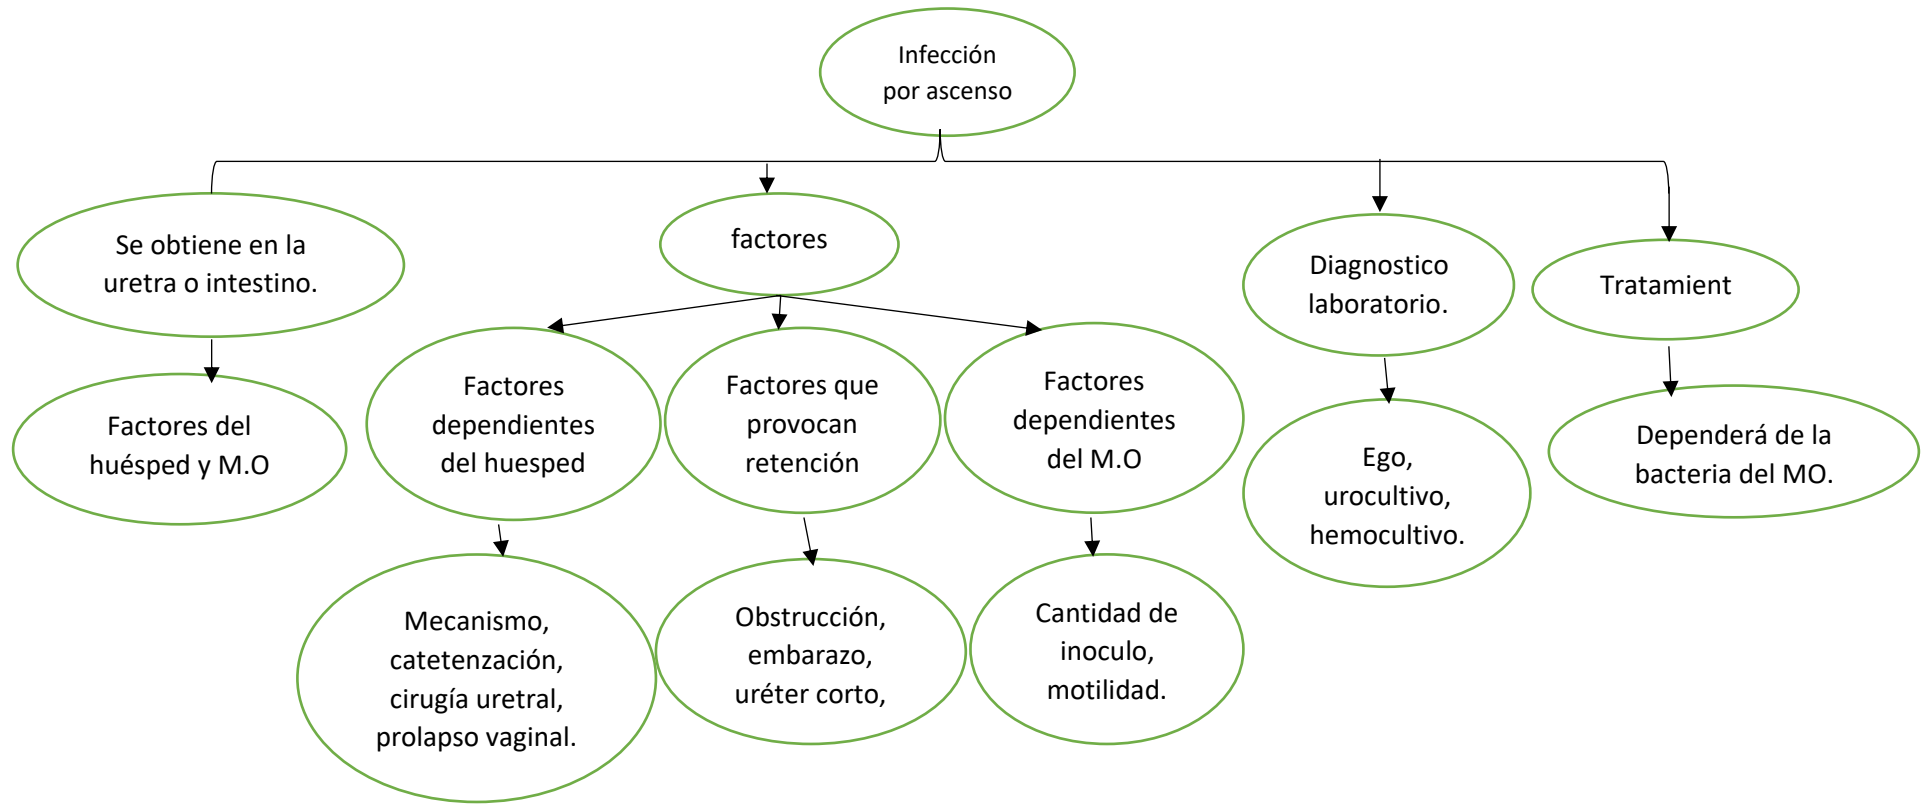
Infección por ascenso

Se obtiene en la uretra o intestino.

Factores del huésped y M.O

factores

Factores dependientes del huesped

Mecanismo, catetenzación, cirugía uretral, prolapso vaginal.

Factores que provocan retención

Obstrucción, embarazo, uréter corto,

Factores dependientes del M.O

Cantidad de inoculo, motilidad.

Diagnostico laboratorio.

Ego, urocultivo, hemocultivo.

Tratamient

Dependerá de la bacteria del MO.